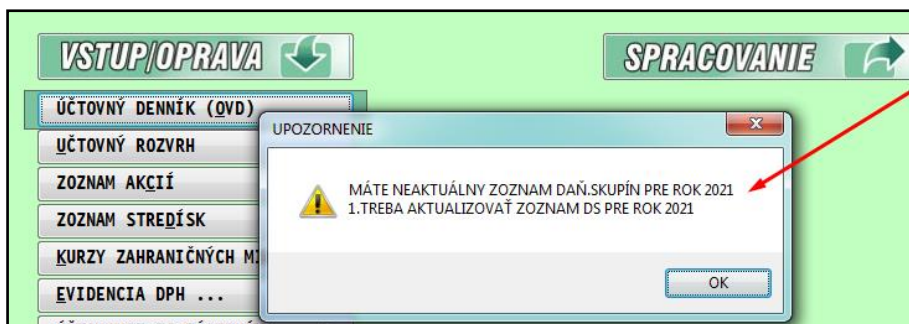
VSTUP/OPRAVA

SPRACOVANIE

ÚČTOVNÝ DENNÍK (OVD)

ÚČTOVNÝ ROZVRH

ZOZNAM AKCIÍ

ZOZNAM STREDÍSK

KURZY ZAHRANIČNÝCH M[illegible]

EVIDENCIA DPH ...

UPOZORNENIE

x

MÁTE NEAKTUÁLNY ZOZNAM DAŇ.SKUPÍN PRE ROK 2021
1.TREBA AKTUALIZOVAŤ ZOZNAM DS PRE ROK 2021

OK